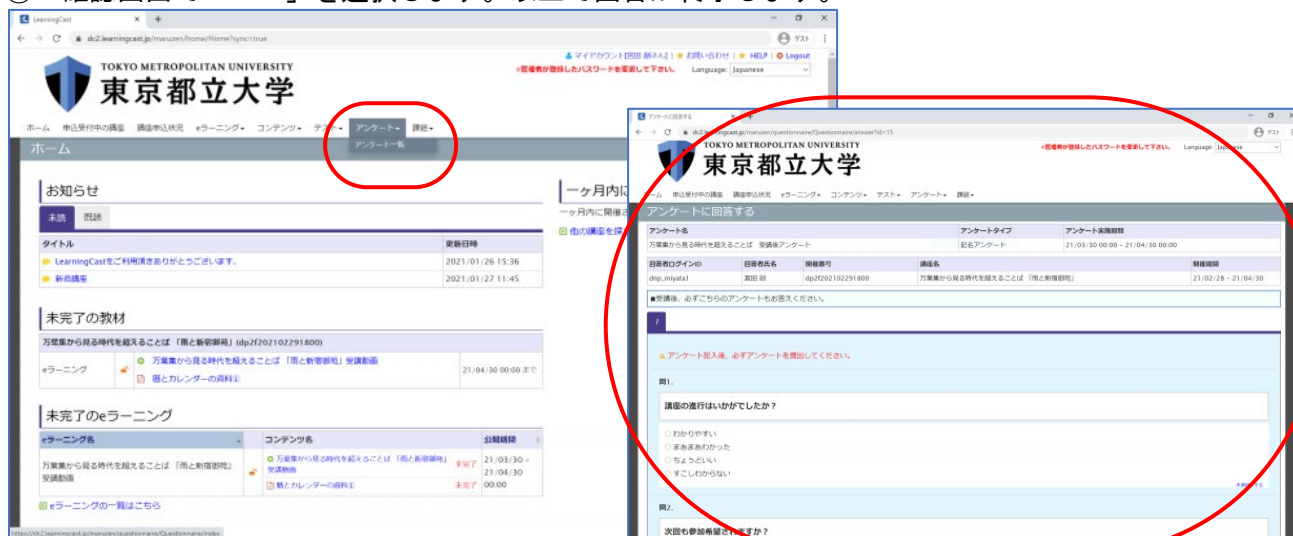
LearningCast
dc2.learningcast.jp/maruzen/home/Home?sync=true
ゲスト
マイアカウント[冨田 師さん] | お問い合わせ | HELP | Logout
※管理者が登録したパスワードを変更して下さい。 Language: Japanese
TOKYO METROPOLITAN UNIVERSITY
東京都立大学
ホーム 申込受付中の講座 講座申込状況 eラーニング コンテンツ テスト アンケート 課題
アンケート一覧
ホーム

お知らせ
未読 既読
| タイトル | 更新日時 |
|---|---|
| LearningCastをご利用頂きありがとうございます。 | 2021/01/26 15:36 |
| 新着講座 | 2021/01/27 11:45 |

未完了の教材
万葉集から見る時代を超えることば 「雨と新宿御苑」(dp2f202102291800)
| eラーニング | 万葉集から見る時代を超えることば 「雨と新宿御苑」受講動画 / 暦とカレンダーの資料① | 21/04/30 00:00 まで |

未完了のeラーニング
| eラーニング名 | コンテンツ名 | | 公開期間 |
|---|---|---|---|
| 万葉集から見る時代を超えることば 「雨と新宿御苑」受講動画 | 万葉集から見る時代を超えることば 「雨と新宿御苑」受講動画 | 未完了 | 21/03/30 ~ 21/04/30 00:00 |
| | 暦とカレンダーの資料① | 未完了 | |

eラーニングの一覧はこちら

一ヶ月内に
一ヶ月内に開催さ
他の講座を探

アンケートに回答する
dc2.learningcast.jp/maruzen/questionnaire/Questionnaire/answer?id=15
TOKYO METROPOLITAN UNIVERSITY
東京都立大学
※管理者が登録したパスワードを変更して下さい。 Language: Japanese
ホーム 申込受付中の講座 講座申込状況 eラーニング コンテンツ テスト アンケート 課題
アンケートに回答する
| アンケート名 | アンケートタイプ | アンケート実施期間 |
|---|---|---|
| 万葉集から見る時代を超えることば 受講後アンケート | 記名アンケート | 21/03/30 00:00 ~ 21/04/30 00:00 |

| 回答者ログインID | 回答者氏名 | 開催番号 | 講座名 | 開催期間 |
|---|---|---|---|---|
| dnp_miyata1 | 冨田 師 | dp2f202102291800 | 万葉集から見る時代を超えることば 「雨と新宿御苑」 | 21/02/28 ~ 21/04/30 |

■受講後、必ずこちらのアンケートもお答えください。
1
アンケート記入後、必ずアンケートを提出してください。
問1.
講座の進行はいかがでしたか？
わかりやすい
まあまあわかった
ちょうどいい
すこしわからない
問2.
次回も参加希望されますか？